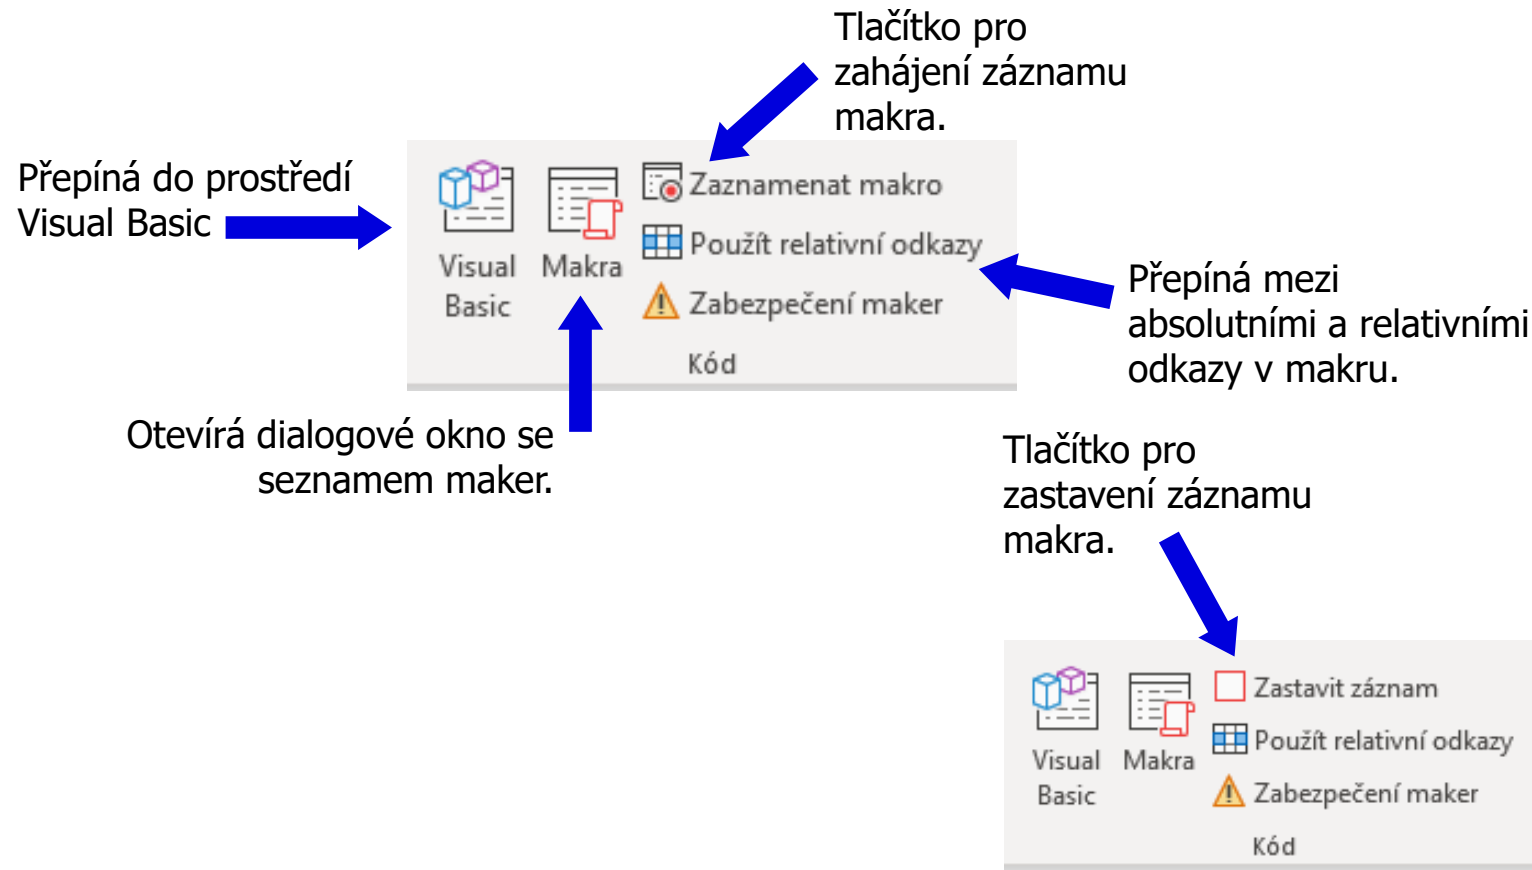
Tlačítko pro zahájení záznamu makra.

Přepíná do prostředí Visual Basic

Visual Basic

Makra

Zaznamenat makro

Použít relativní odkazy

Zabezpečení maker

Kód

Přepíná mezi absolutními a relativními odkazy v makru.

Otevírá dialogové okno se seznamem maker.

Tlačítko pro zastavení záznamu makra.

Visual Basic

Makra

Zastavit záznam

Použít relativní odkazy

Zabezpečení maker

Kód